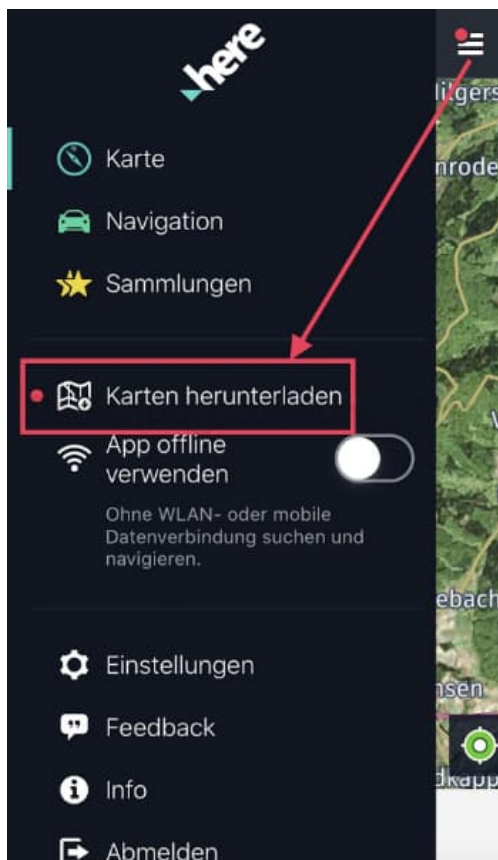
here

Karte

Navigation

Sammlungen

Karten herunterladen

App offline verwenden

Ohne WLAN- oder mobile Datenverbindung suchen und navigieren.

Einstellungen

Feedback

Info

Abmelden

ilgers

nrode

ebach

nsen

dkapp